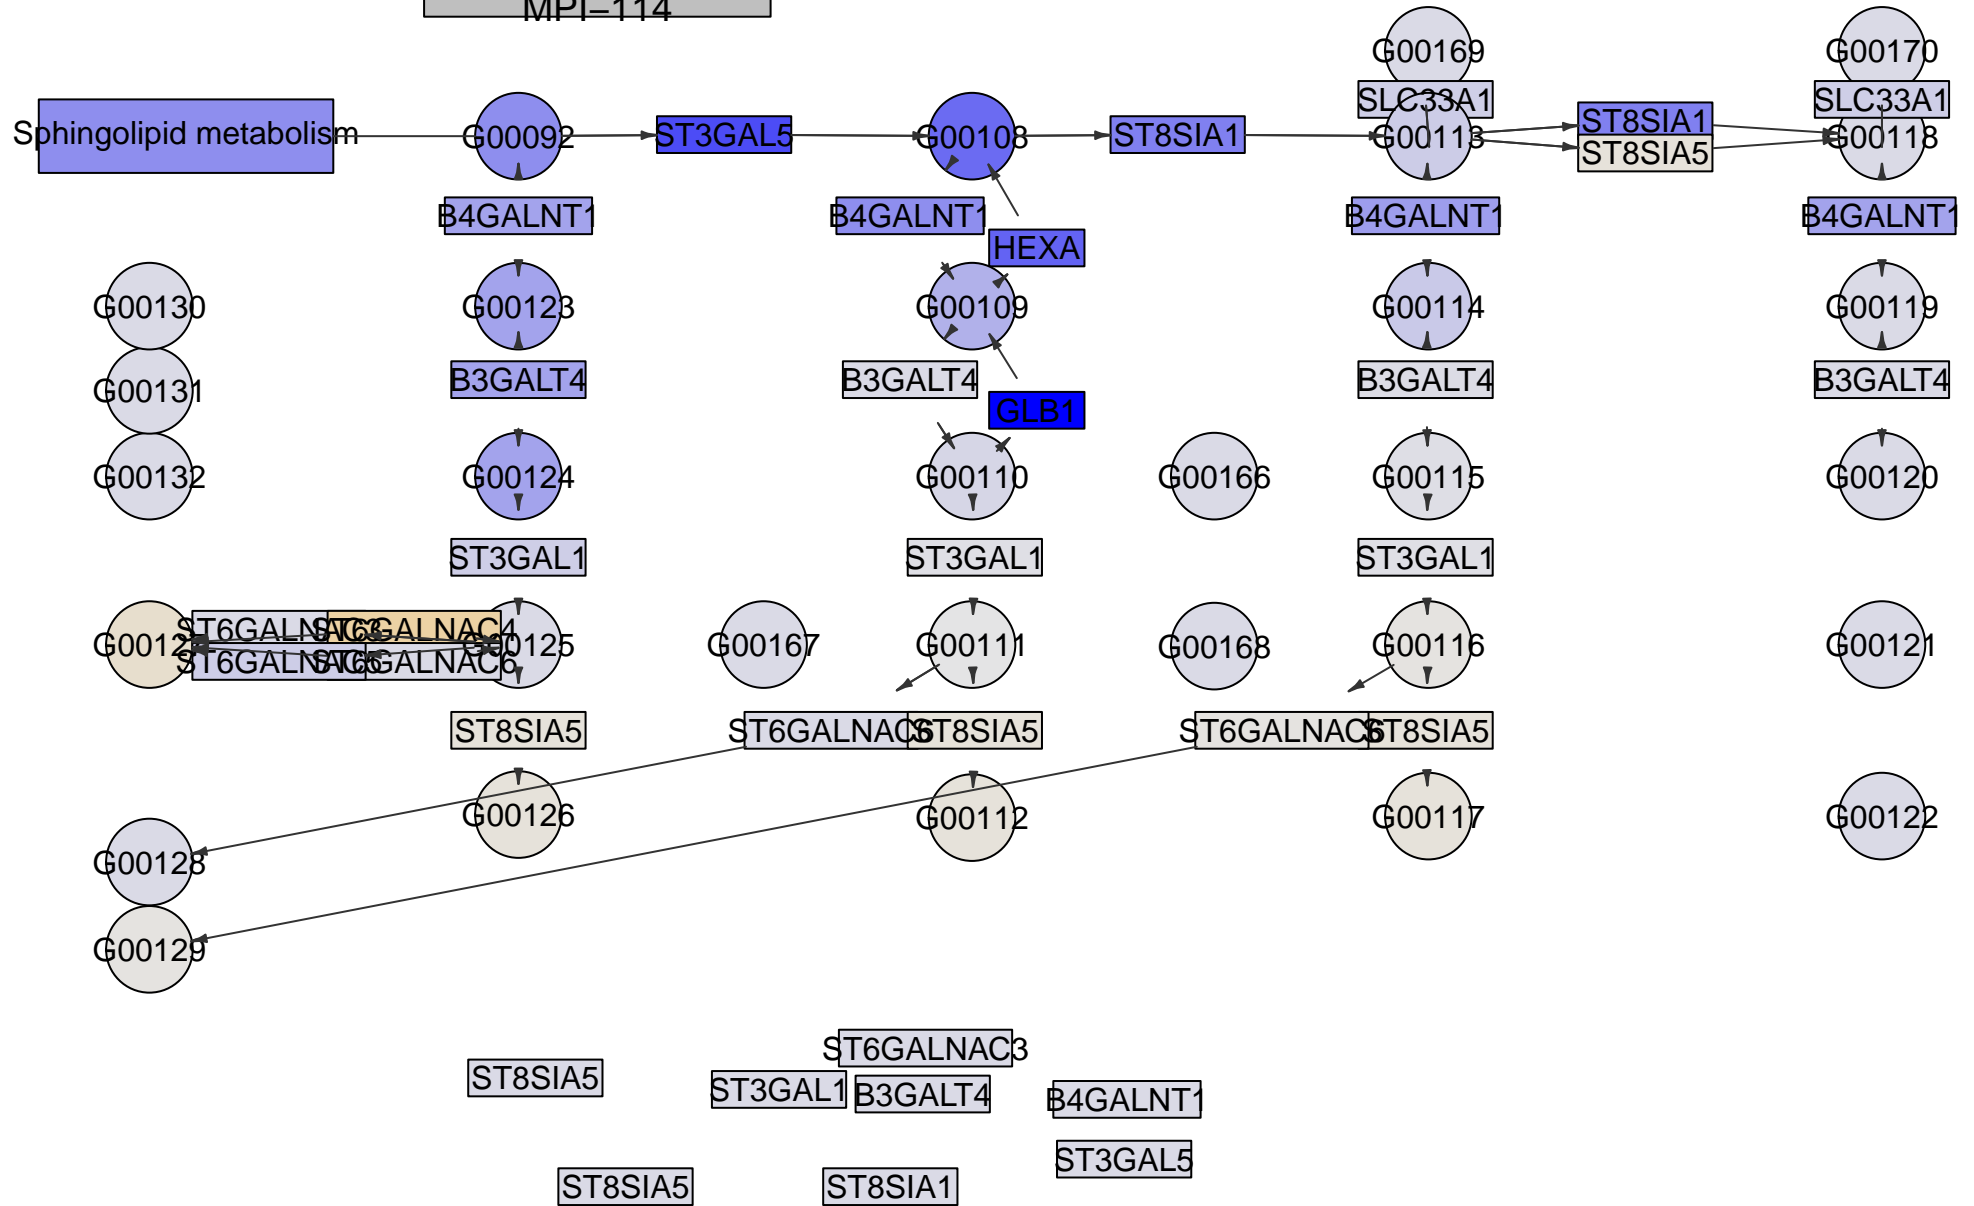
MPI-114

Sphingolipid metabolism
G00092
ST3GAL5
G00108
ST8SIA1
G00169
SLC33A1
G00113
ST8SIA1
ST8SIA5
G00170
SLC33A1
G00118

B4GALNT1
B4GALNT1
HEXA
B4GALNT1
B4GALNT1

G00130
G00123
G00109
G00114
G00119

G00131
B3GALT4
B3GALT4
GLB1
B3GALT4
B3GALT4

G00132
G00124
G00110
G00166
G00115
G00120

ST3GAL1
ST3GAL1
ST3GAL1

G00127
ST6GALNAC3
ST6GALNAC4
ST6GALNAC5
ST6GALNAC6
G00125
G00167
G00111
G00168
G00116
G00121

ST8SIA5
ST6GALNAC5
ST8SIA5
ST6GALNAC5
ST8SIA5

G00126
G00112
G00117
G00122
G00128
G00129

ST6GALNAC3
ST8SIA5
ST3GAL1
B3GALT4
B4GALNT1
ST3GAL5
ST8SIA5
ST8SIA1